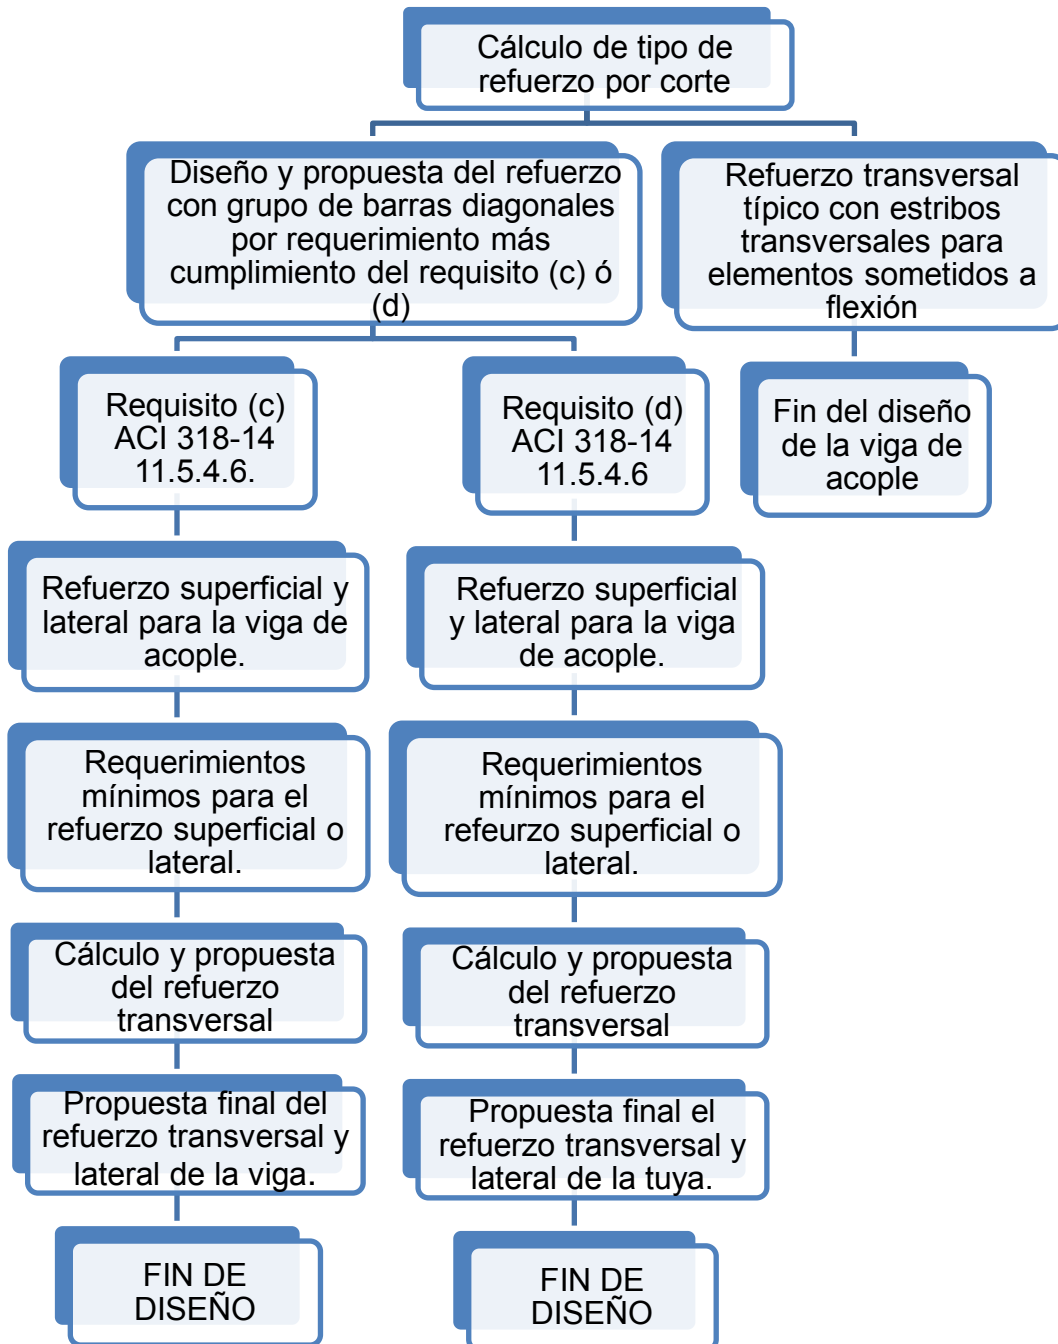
Cálculo de tipo de refuerzo por corte

Diseño y propuesta del refuerzo con grupo de barras diagonales por requerimiento más cumplimiento del requisito (c) ó (d)

Refuerzo transversal típico con estribos transversales para elementos sometidos a flexión

Requisito (c) ACI 318-14 11.5.4.6.

Requisito (d) ACI 318-14 11.5.4.6

Fin del diseño de la viga de acople

Refuerzo superficial y lateral para la viga de acople.

Refuerzo superficial y lateral para la viga de acople.

Requerimientos mínimos para el refuerzo superficial o lateral.

Requerimientos mínimos para el refeurzo superficial o lateral.

Cálculo y propuesta del refuerzo transversal

Cálculo y propuesta del refuerzo transversal

Propuesta final del refuerzo transversal y lateral de la viga.

Propuesta final el refuerzo transversal y lateral de la tuya.

FIN DE DISEÑO

FIN DE DISEÑO